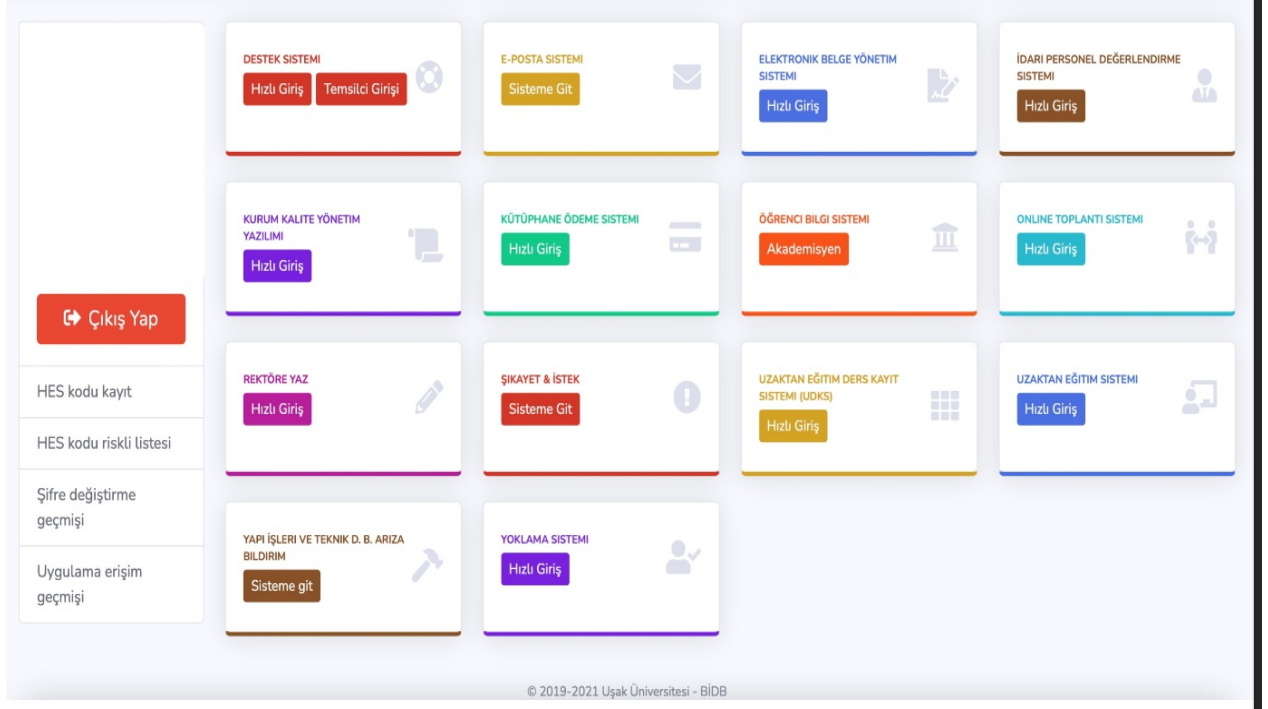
Çıkış Yap

HES kodu kayıt

HES kodu riskli listesi

Şifre değiştirme geçmişi

Uygulama erişim geçmişi

DESTEK SISTEMI
Hızlı Giriş
Temsilci Girişi

E-POSTA SISTEMI
Sisteme Git

ELEKTRONIK BELGE YÖNETIM SISTEMI
Hızlı Giriş

İDARI PERSONEL DEĞERLENDIRME SISTEMI
Hızlı Giriş

KURUM KALITE YÖNETIM YAZILIMI
Hızlı Giriş

KÜTÜPHANE ÖDEME SISTEMI
Hızlı Giriş

ÖĞRENCI BILGI SISTEMI
Akademisyen

ONLINE TOPLANTI SISTEMI
Hızlı Giriş

REKTÖRE YAZ
Hızlı Giriş

ŞIKAYET & İSTEK
Sisteme Git

UZAKTAN EĞITIM DERS KAYIT SISTEMI (UDKS)
Hızlı Giriş

UZAKTAN EĞITIM SISTEMI
Hızlı Giriş

YAPI İŞLERI VE TEKNIK D. B. ARIZA BILDIRIM
Sisteme git

YOKLAMA SISTEMI
Hızlı Giriş

© 2019-2021 Uşak Üniversitesi - BİDB